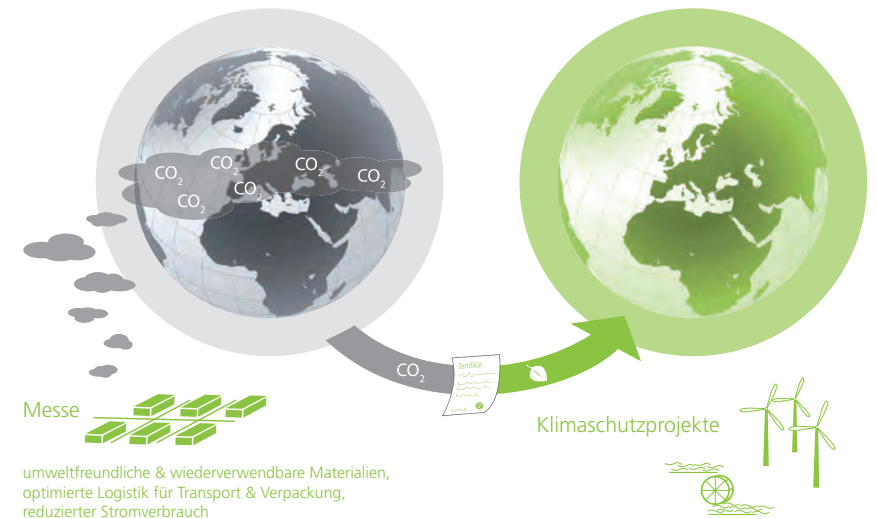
$CO_2$ $CO_2$ $CO_2$ $CO_2$ $CO_2$ $CO_2$

$CO_2$

Zertifikat

Messe

Klimaschutzprojekte

umweltfreundliche & wiederverwendbare Materialien, optimierte Logistik für Transport & Verpackung, reduzierter Stromverbrauch